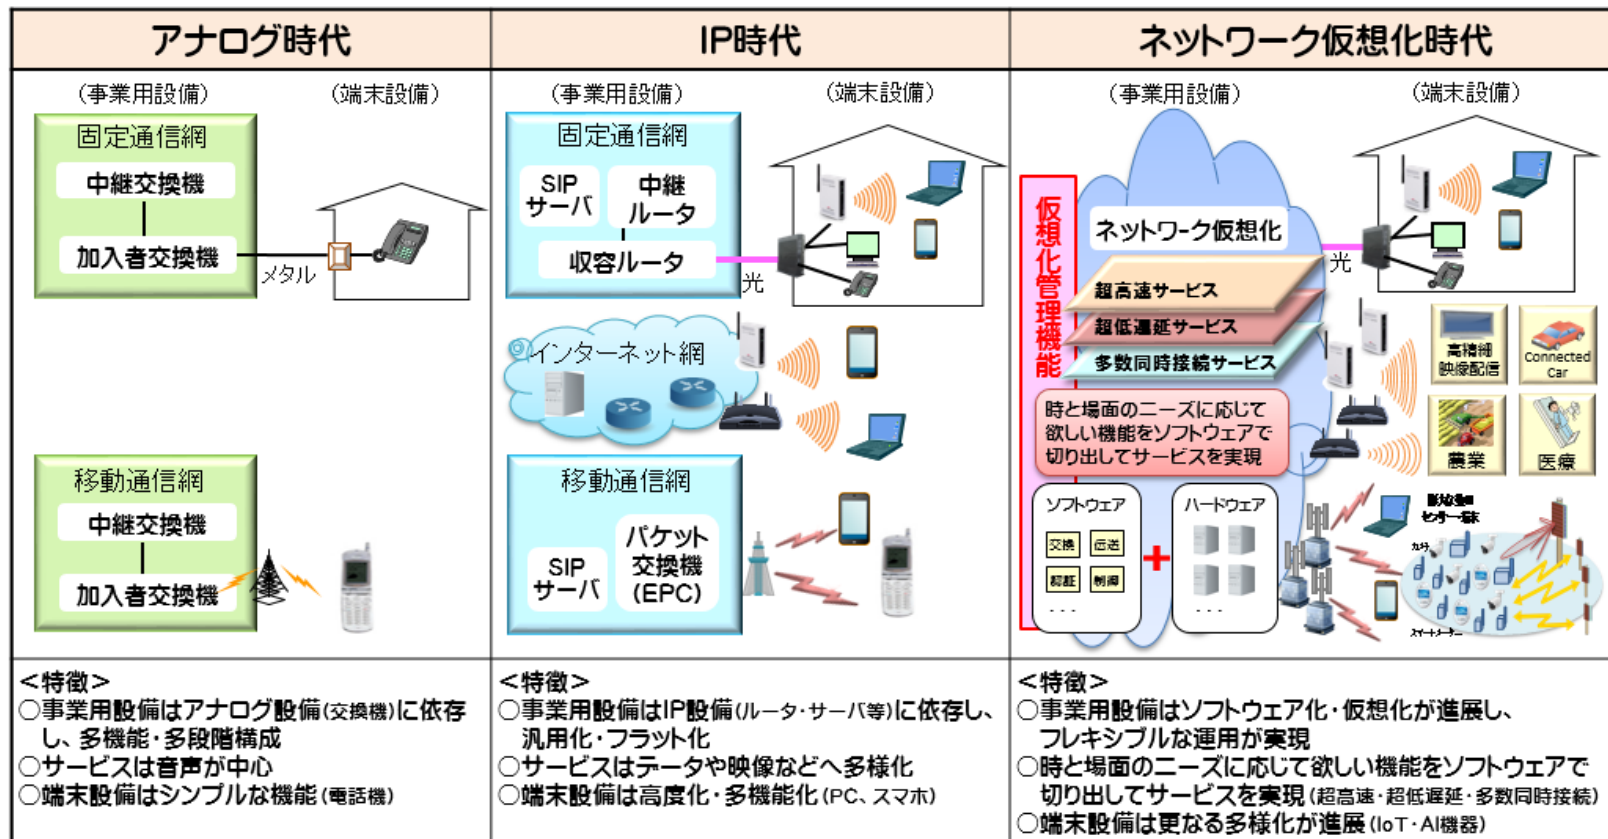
アナログ時代

（事業用設備）　（端末設備）

固定通信網

中継交換機

加入者交換機

メタル

移動通信網

中継交換機

加入者交換機

IP時代

（事業用設備）　（端末設備）

固定通信網

SIPサーバ

中継ルータ

収容ルータ

光

インターネット網

移動通信網

SIPサーバ

パケット交換機(EPC)

ネットワーク仮想化時代

（事業用設備）　（端末設備）

仮想化管理機能

ネットワーク仮想化

光

超高速サービス

超低遅延サービス

多数同時接続サービス

時と場面のニーズに応じて欲しい機能をソフトウェアで切り出してサービスを実現

ソフトウェア

交換　伝送

認証　制御

・・・

ハードウェア

・・・

高精細映像配信

Connected Car

農業

医療

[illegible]

＜特徴＞
○事業用設備はアナログ設備(交換機)に依存し、多機能・多段階構成
○サービスは音声が中心
○端末設備はシンプルな機能(電話機)

＜特徴＞
○事業用設備はIP設備(ルータ・サーバ等)に依存し、汎用化・フラット化
○サービスはデータや映像などへ多様化
○端末設備は高度化・多機能化(PC、スマホ)

＜特徴＞
○事業用設備はソフトウェア化・仮想化が進展し、フレキシブルな運用が実現
○時と場面のニーズに応じて欲しい機能をソフトウェアで切り出してサービスを実現(超高速・超低遅延・多数同時接続)
○端末設備は更なる多様化が進展(IoT・AI機器)